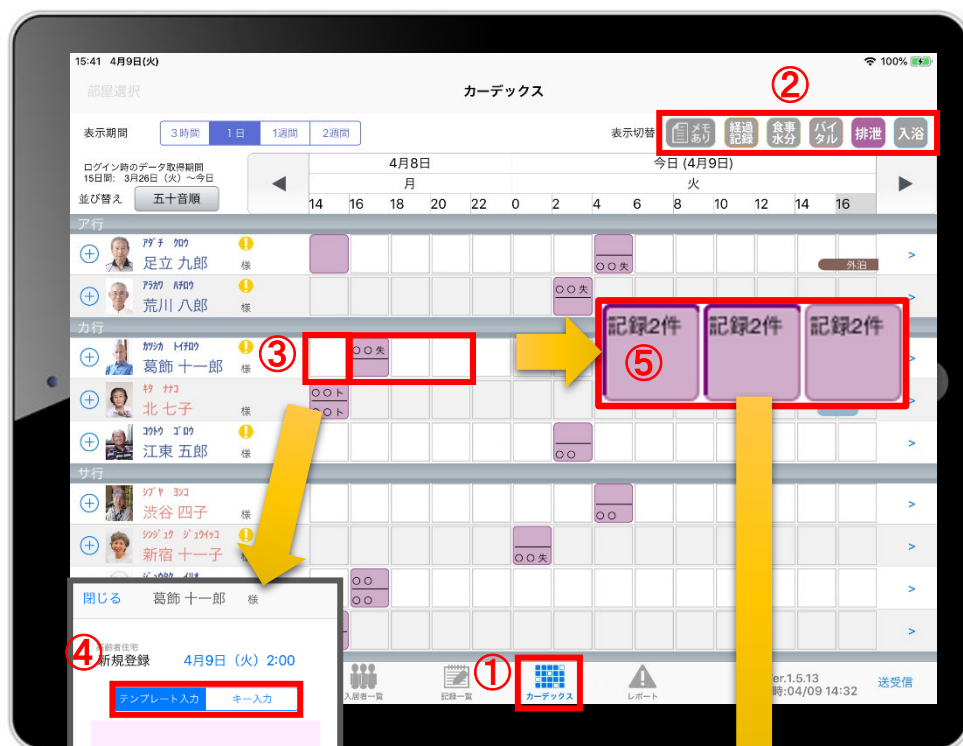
15:41 4月9日(火)

100%

部屋選択

カーデックス

表示期間

3時間

1日

1週間

2週間

表示切替

メモあり

経過記録

食事水分

バイタル

排泄

入浴

②

ログイン時のデータ取得期間
15日間: 3月26日(火)~今日

並び替え

五十音順

4月8日

月

今日 (4月9日)

火

14 16 18 20 22 0 2 4 6 8 10 12 14 16

ア行

アダチ クロウ

足立 九郎

様

○○失

外泊

アラカワ ハチロウ

荒川 八郎

様

○○失

カ行

カツシカ トイチロウ

葛飾 十一郎

様

③

○○失

記録2件

記録2件

記録2件

⑤

キタ ナナコ

北 七子

様

○○ト

○○ト

コウトウ ゴロウ

江東 五郎

様

○○

サ行

シブヤ ヨンコ

渋谷 四子

様

○○

シンジュク ジュウイッコ

新宿 十一子

様

○○失

ジュウ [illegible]

○○

○○

>

閉じる

葛飾 十一郎

様

④

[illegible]住宅

新規登録

4月9日 (火) 2:00

テンプレート入力

キー入力

入居者一覧

記録一覧

①

カーデックス

レポート

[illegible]er.1.5.13

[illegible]時:04/09 14:32

送受信